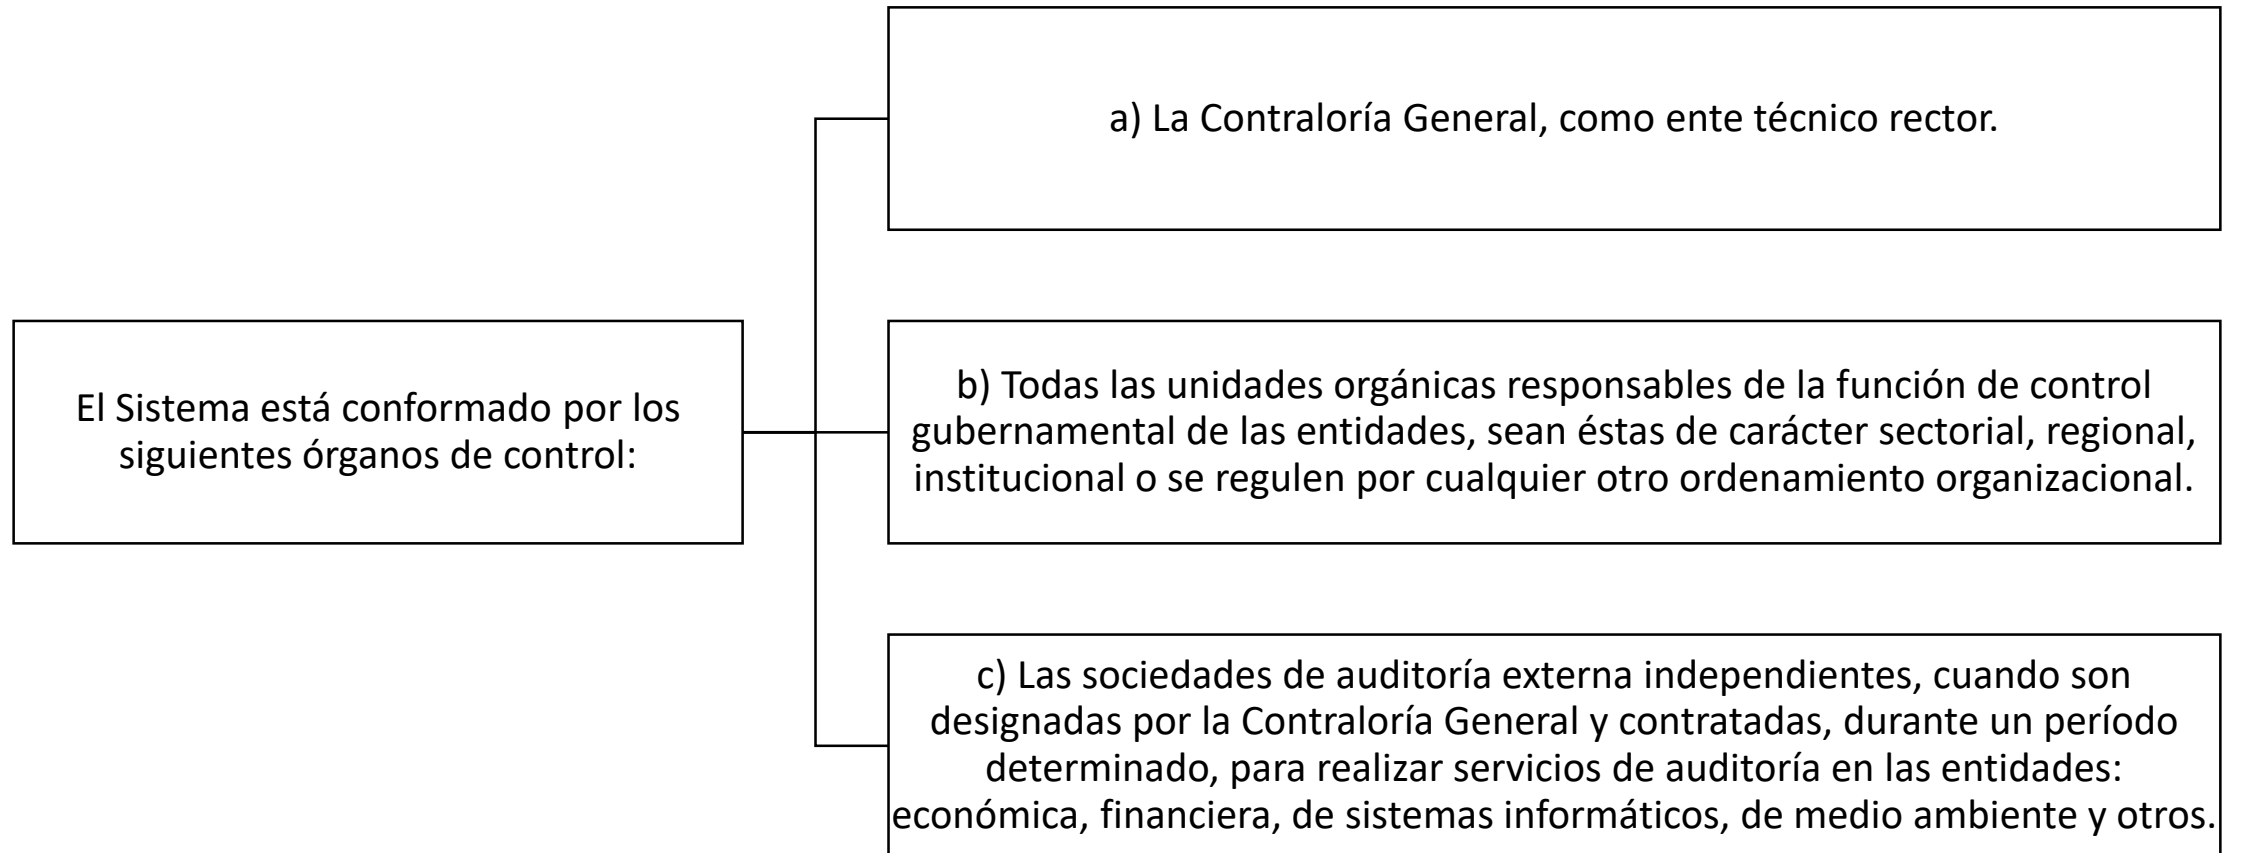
El Sistema está conformado por los siguientes órganos de control:

a) La Contraloría General, como ente técnico rector.

b) Todas las unidades orgánicas responsables de la función de control gubernamental de las entidades, sean éstas de carácter sectorial, regional, institucional o se regulen por cualquier otro ordenamiento organizacional.

c) Las sociedades de auditoría externa independientes, cuando son designadas por la Contraloría General y contratadas, durante un período determinado, para realizar servicios de auditoría en las entidades: económica, financiera, de sistemas informáticos, de medio ambiente y otros.